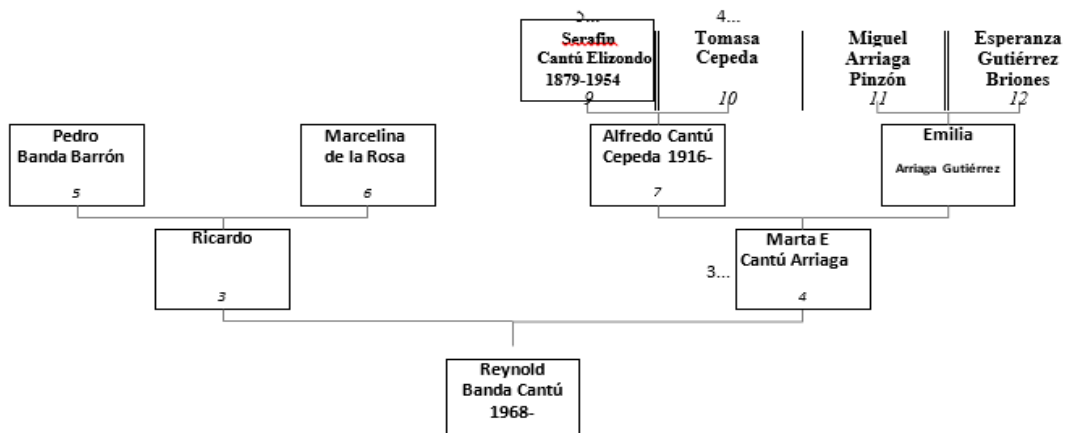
5...
Serafin Cantú Elizondo 1879-1954
9

4...
Tomasa Cepeda
10

Miguel Arriaga Pinzón
11

Esperanza Gutiérrez Briones
12

Pedro Banda Barrón
5

Marcelina de la Rosa
6

Alfredo Cantú Cepeda 1916-
7

Emilia
Arriaga Gutiérrez

Ricardo
3

3...

Marta E Cantú Arriaga
4

Reynold Banda Cantú 1968-